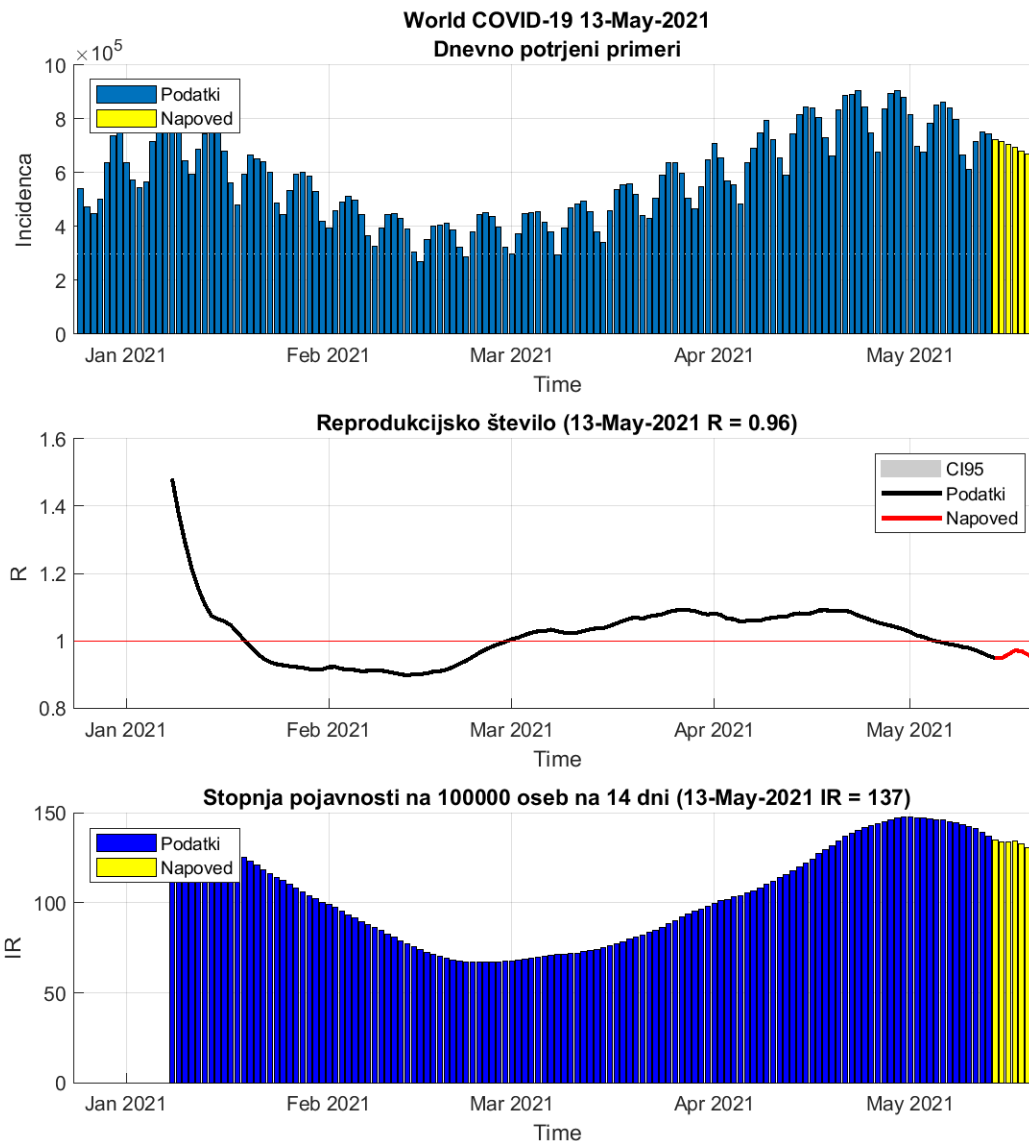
World COVID-19 13-May-2021
Dnevno potrjeni primeri

$\times 10^5$

Podatki
Napoved

Incidenca

10
8
6
4
2
0

Jan 2021
Feb 2021
Mar 2021
Apr 2021
May 2021

Time

Reprodukcijsko število (13-May-2021 R = 0.96)

CI95
Podatki
Napoved

R

1.6
1.4
1.2
1
0.8

Jan 2021
Feb 2021
Mar 2021
Apr 2021
May 2021

Time

Stopnja pojavnosti na 100000 oseb na 14 dni (13-May-2021 IR = 137)

Podatki
Napoved

IR

150
100
50
0

Jan 2021
Feb 2021
Mar 2021
Apr 2021
May 2021

Time